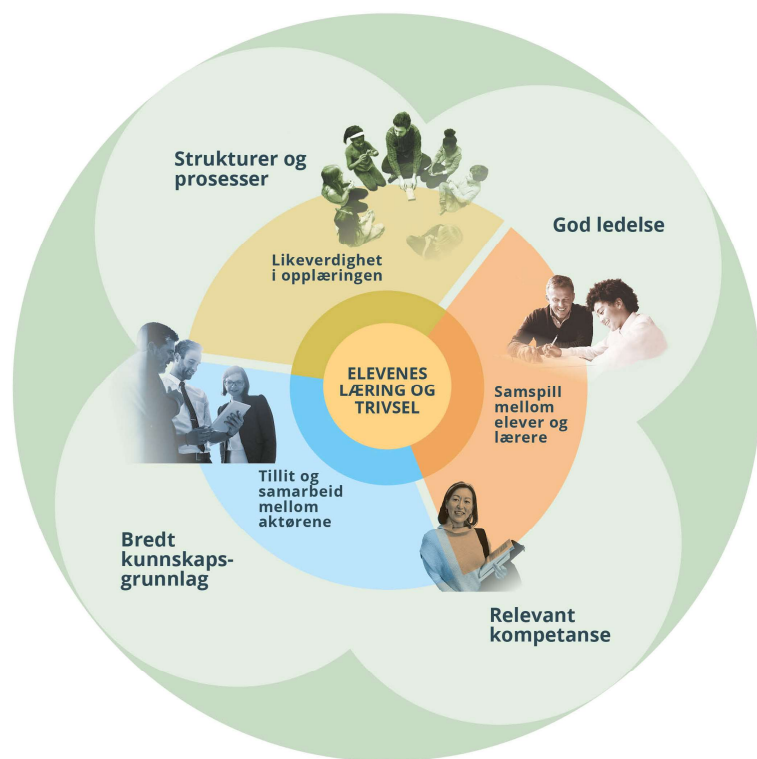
Strukturer og prosesser

God ledelse

Likeverdighet i opplæringen

ELEVENES LÆRING OG TRIVSEL

Samspill mellom elever og lærere

Tillit og samarbeid mellom aktørene

Bredt kunnskapsgrunnlag

Relevant kompetanse